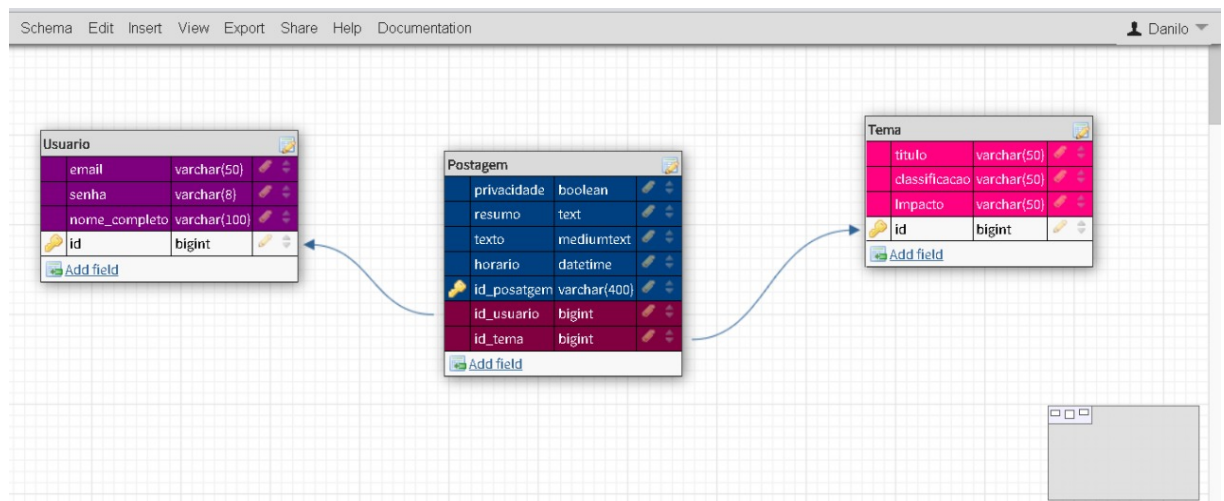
Schema Edit Insert View Export Share Help Documentation

Danilo

Usuario

| | | |
|---|---|---|
| email | varchar(50) |
| senha | varchar(8) |
| nome_completo | varchar(100) |
| id | bigint |

Add field

Postagem

| | |
|---|---|
| privacidade | boolean |
| resumo | text |
| texto | mediumtext |
| horario | datetime |
| id_posatgem | varchar(400) |
| id_usuario | bigint |
| id_tema | bigint |

Add field

Tema

| | |
|---|---|
| titulo | varchar(50) |
| classificacao | varchar(50) |
| Impacto | varchar(50) |
| id | bigint |

Add field